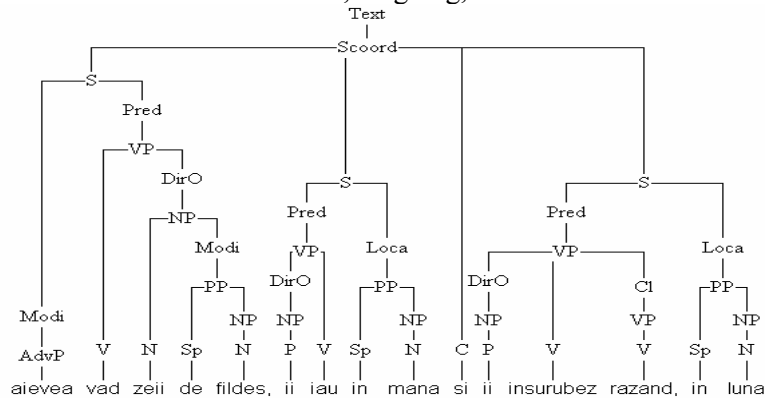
Text
Scoord
S
Pred
VP
DirO
NP
Modi
PP
NP
S
Pred
VP
DirO
NP
Loca
PP
NP
S
Pred
VP
DirO
NP
Cl
VP
Loca
PP
NP
Modi
AdvP
V
N
Sp
N
P
V
Sp
N
C
P
V
V
Sp
N
aievea vad zeii de fildes, ii iau in mana si ii insurubez razand, in luna